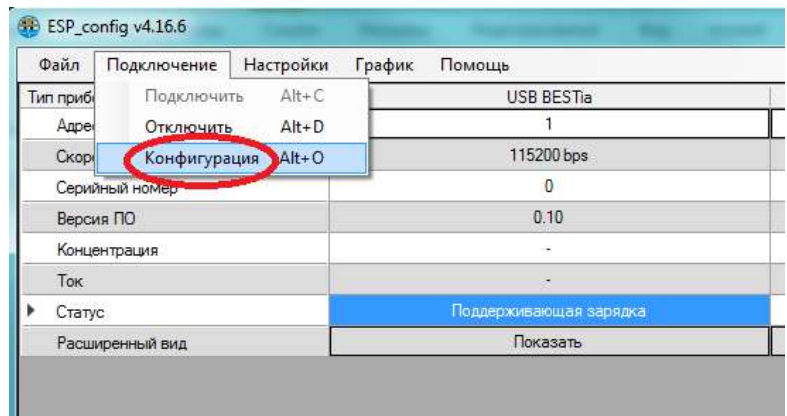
ESP_config v4.16.6

Файл Подключение Настройки График Помощь

Подключить Alt+C
Отключить Alt+D
Конфигурация Alt+O

| Тип прибо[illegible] | USB BESTia |
|---|---|
| Адре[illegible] | 1 |
| Скор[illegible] | 115200 bps |
| Серийный номер | 0 |
| Версия ПО | 0.10 |
| Концентрация | - |
| Ток | - |
| Статус | Поддерживающая зарядка |
| Расширенный вид | Показать |